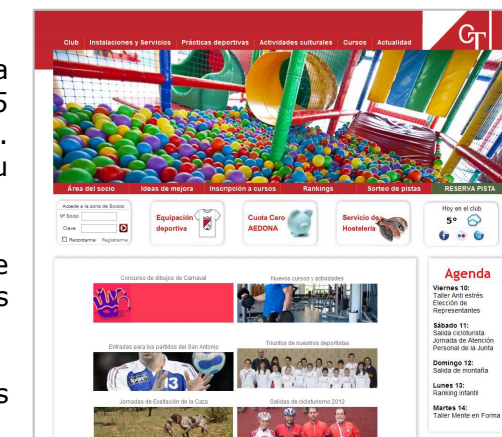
a
s
.
u

e
s

s

Club Instalaciones y Servicios Prácticas deportivas Actividades culturales Cursos Actualidad

CT

Área del socio Ideas de mejora Inscripción a cursos Rankings Sorteo de pistas RESERVA PISTA

Accede a la zona de Socios
Nº Socio
Clave
Recordarme Registrarse

Equipación deportiva

Cuota Cero AEDONA

Servicio de Hostelería

Hoy en el club
5°

Concurso de dibujos de Carnaval

Nuevos cursos y actividades

Entradas para los partidos del San Antonio

Triunfos de nuestros deportistas

Jornadas de Exaltación de la Caza

Salidas de cicloturismo 2012

Agenda

Viernes 10:
Taller Anti estrés
Elección de Representantes

Sábado 11:
Salida cicloturista
Jornada de Atención Personal de la Junta

Domingo 12:
Salida de montaña

Lunes 13:
Ranking infantil

Martes 14:
Taller Mente en Forma